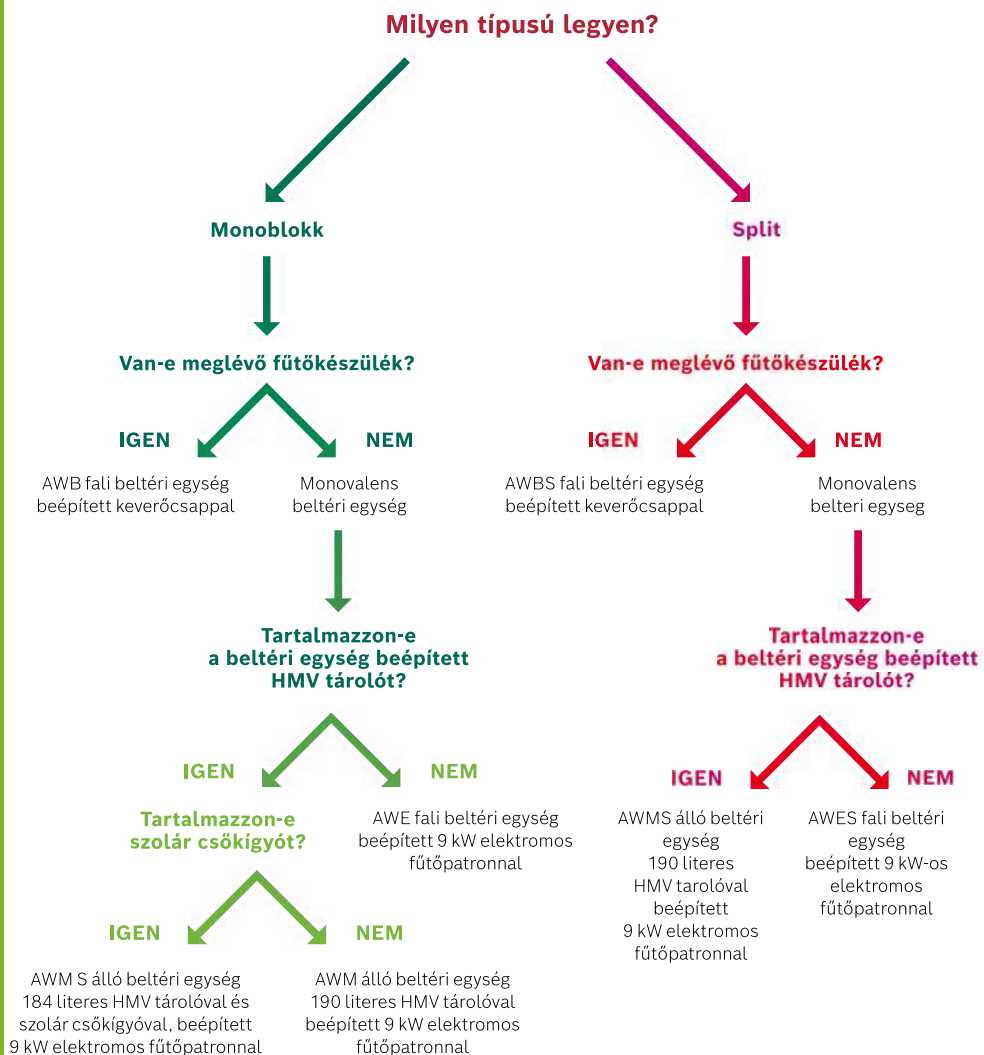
Milyen típusú legyen?

Monoblokk

Van-e meglévő fűtőkészülék?

IGEN

NEM

AWB fali beltéri egység beépített keverőcsappal

Monovalens beltéri egység

Tartalmazzon-e a beltéri egység beépített HMV tárolót?

IGEN

NEM

Tartalmazzon-e szolár csőkígyót?

AWE fali beltéri egység beépített 9 kW elektromos fűtőpatronnal

IGEN

NEM

AWM S álló beltéri egység 184 literes HMV tárolóval és szolár csőkígyóval, beépített 9 kW elektromos fűtőpatronnal

AWM álló beltéri egység 190 literes HMV tárolóval beépített 9 kW elektromos fűtőpatronnal

Split

Van-e meglévő fűtőkészülék?

IGEN

NEM

AWBS fali beltéri egység beépített keverőcsappal

Monovalens belteri egyseg

Tartalmazzon-e a beltéri egység beépített HMV tárolót?

IGEN

NEM

AWMS álló beltéri egység 190 literes HMV tarolóval beépített 9 kW elektromos fűtőpatronnal

AWES fali beltéri egység beépített 9 kW-os elektromos fűtőpatronnal